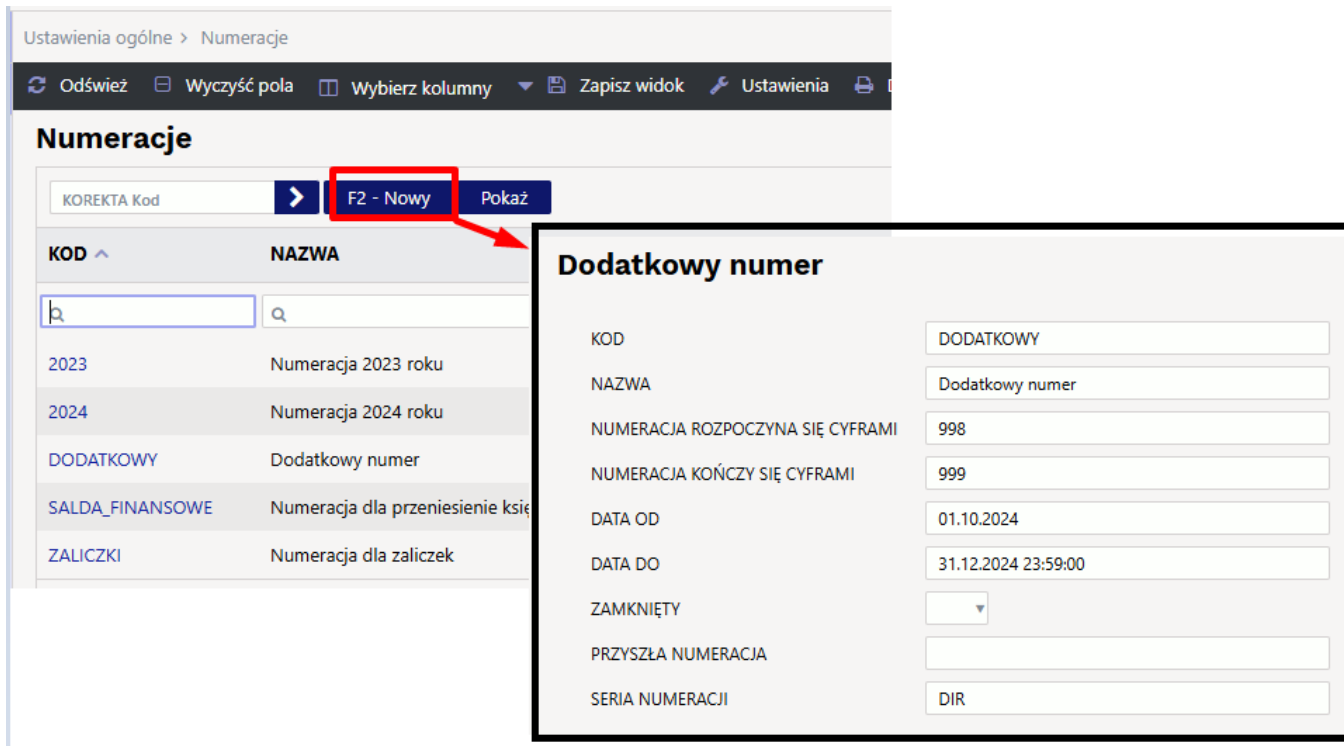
Ustawienia ogólne > Numeracje

Odśwież Wyczyść pola Wybierz kolumny Zapisz widok Ustawienia

Numeracje

KOREKTA Kod

F2 - Nowy

Pokaż

| KOD | NAZWA |
|---|---|
| 2023 | Numeracja 2023 roku |
| 2024 | Numeracja 2024 roku |
| DODATKOWY | Dodatkowy numer |
| SALDA_FINANSOWE | Numeracja dla przeniesienie księ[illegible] |
| ZALICZKI | Numeracja dla zaliczek |

Dodatkowy numer

| | |
|---|---|
| KOD | DODATKOWY |
| NAZWA | Dodatkowy numer |
| NUMERACJA ROZPOCZYNA SIĘ CYFRAMI | 998 |
| NUMERACJA KOŃCZY SIĘ CYFRAMI | 999 |
| DATA OD | 01.10.2024 |
| DATA DO | 31.12.2024 23:59:00 |
| ZAMKNIĘTY | |
| PRZYSZŁA NUMERACJA | |
| SERIA NUMERACJI | DIR |